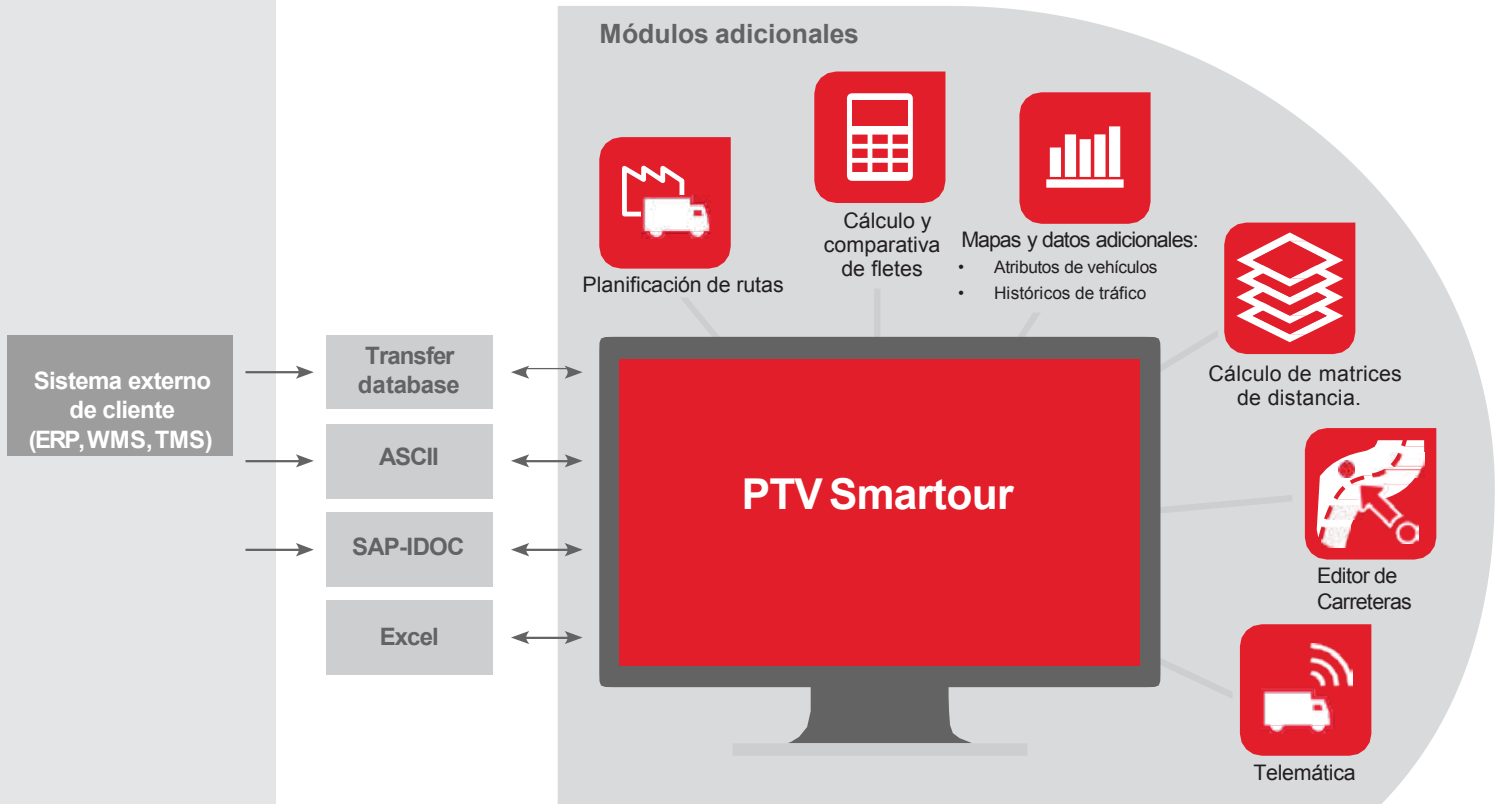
Módulos adicionales

Planificación de rutas

Cálculo y comparativa de fletes

Mapas y datos adicionales:
• Atributos de vehículos
• Históricos de tráfico

Cálculo de matrices de distancia.

Editor de Carreteras

Telemática

Sistema externo de cliente (ERP, WMS, TMS)

Transfer database

ASCII

SAP-IDOC

Excel

PTV Smartour